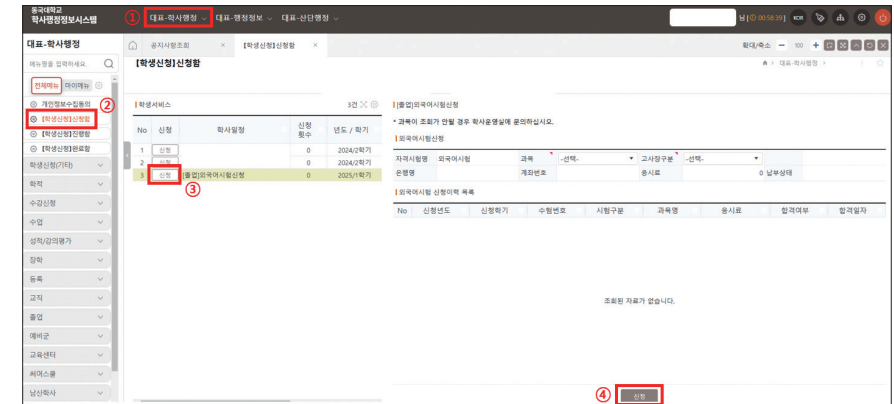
동국대학교
학사행정정보시스템

① 대표-학사행정 ⌄ 대표-행정정보 ⌄ 대표-산단행정 ⌄

님 | ⏱ 00:58:39 | KOR

대표-학사행정

메뉴명을 입력하세요.

전체메뉴 마이메뉴

개인정보수집동의
② [학생신청]신청함
[학생신청]진행함
[학생신청]완료함
학생신청(기타)
학적
수강신청
수업
성적/강의평가
장학
등록
교직
졸업
예비군
교육센터
써머스쿨
남산학사

공지사항조회 × [학생신청]신청함 ×

확대/축소 − 100 +

[학생신청]신청함

대표-학사행정

학생서비스 3건

| No | 신청 | 학사일정 | 신청 횟수 | 년도 / 학기 |
|---|---|---|---|---|
| 1 | 신청 | | 0 | 2024/2학기 |
| 2 | 신청 | | 0 | 2024/2학기 |
| 3 | 신청 | [졸업]외국어시험신청 | 0 | 2025/1학기 |

③

[졸업]외국어시험신청

* 과목이 조회가 안될 경우 학사운영실에 문의하십시오.

외국어시험신청

| 자격시험명 | 외국어시험 | 과목 | -선택- | 고사장구분 | -선택- |
|---|---|---|---|---|---|
| 은행명 | | 계좌번호 | | 응시료 | 0 납부상태 |

외국어시험 신청이력 목록

| No | 신청년도 | 신청학기 | 수험번호 | 시험구분 | 과목명 | 응시료 | 합격여부 | 합격일자 |
|---|---|---|---|---|---|---|---|---|

조회된 자료가 없습니다.

④ 신청